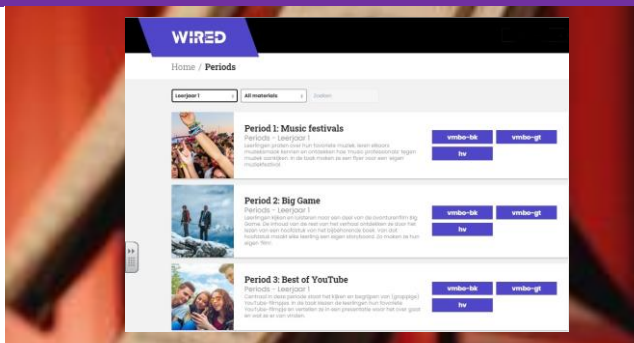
WIRED

Home / Periods

Leerjaar 1
All materials
Zoeken

Period 1: Music festivals
Periods – Leerjaar 1
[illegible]

vmbo-bk
vmbo-gt
hv

Period 2: Big Game
Periods – Leerjaar 1
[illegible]

vmbo-bk
vmbo-gt
hv

Period 3: Best of YouTube
Periods – Leerjaar 1
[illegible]

vmbo-bk
vmbo-gt
hv